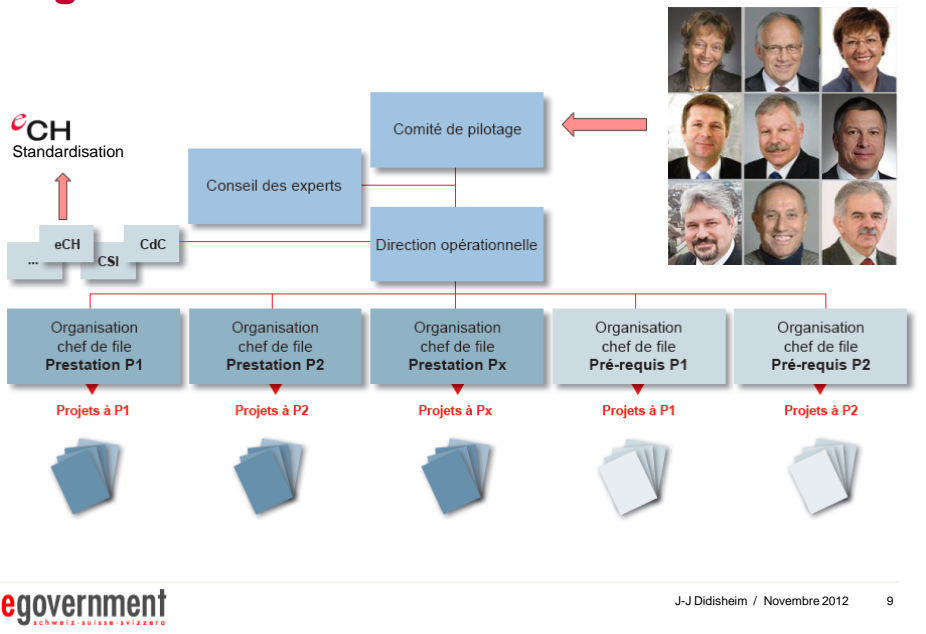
eCH
Standardisation

Comité de pilotage

Conseil des experts

... eCH CSI CdC

Direction opérationnelle

Organisation chef de file **Prestation P1**

Organisation chef de file **Prestation P2**

Organisation chef de file **Prestation Px**

Organisation chef de file **Pré-requis P1**

Organisation chef de file **Pré-requis P2**

Projets à P1

Projets à P2

Projets à Px

Projets à P1

Projets à P2

egovernment
schweiz · suisse · svizzera

J-J Didisheim / Novembre 2012 9